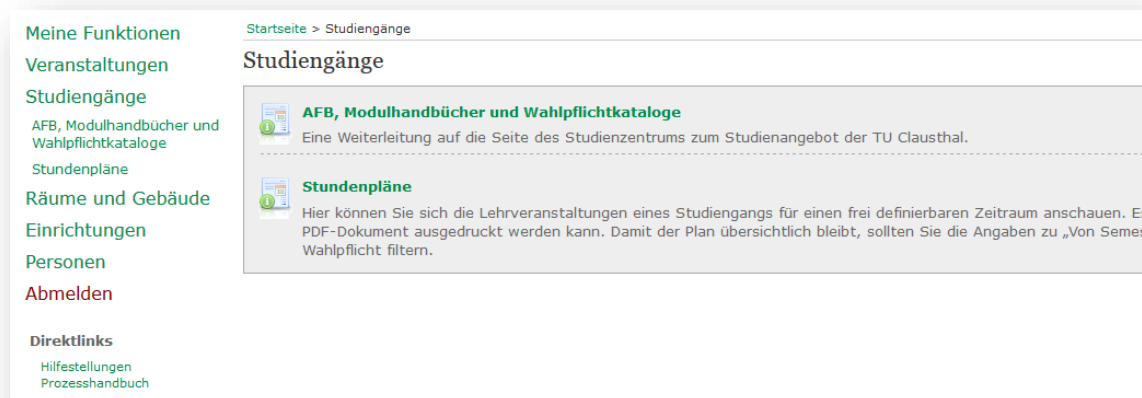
Meine Funktionen
Veranstaltungen
Studiengänge
AFB, Modulhandbücher und Wahlpflichtkataloge
Stundenpläne
Räume und Gebäude
Einrichtungen
Personen
Abmelden

Direktlinks
Hilfestellungen
Prozesshandbuch

Startseite > Studiengänge

Studiengänge

AFB, Modulhandbücher und Wahlpflichtkataloge
Eine Weiterleitung auf die Seite des Studienzentrums zum Studienangebot der TU Clausthal.

Stundenpläne
Hier können Sie sich die Lehrveranstaltungen eines Studiengangs für einen frei definierbaren Zeitraum anschauen. E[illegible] PDF-Dokument ausgedruckt werden kann. Damit der Plan übersichtlich bleibt, sollten Sie die Angaben zu „Von Seme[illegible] Wahlpflicht filtern.